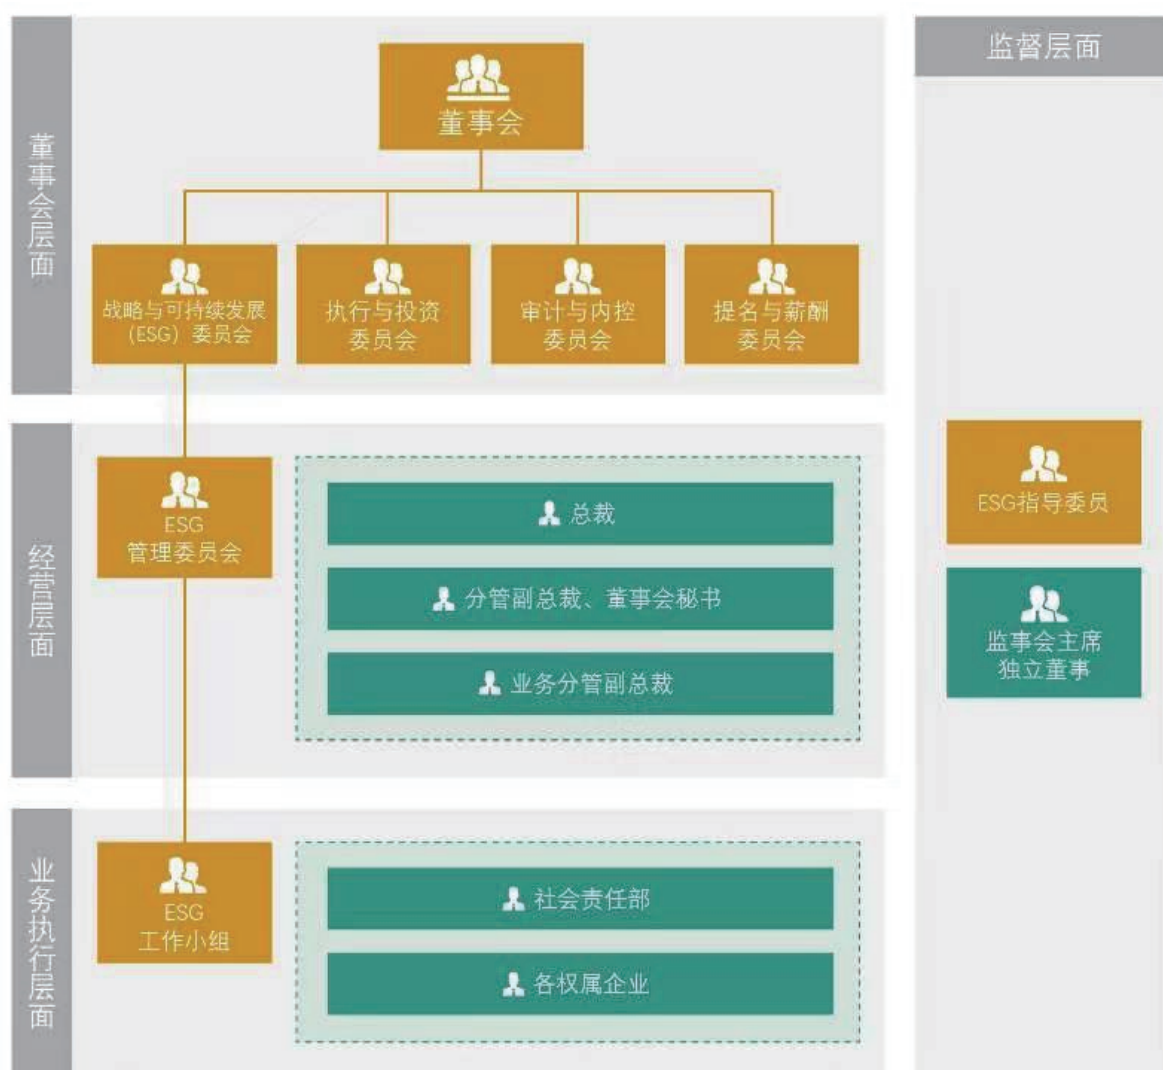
董事会层面

董事会

战略与可持续发展（ESG）委员会

执行与投资委员会

审计与内控委员会

提名与薪酬委员会

监督层面

经营层面

ESG管理委员会

总裁

分管副总裁、董事会秘书

业务分管副总裁

ESG指导委员

监事会主席
独立董事

业务执行层面

ESG工作小组

社会责任部

各权属企业